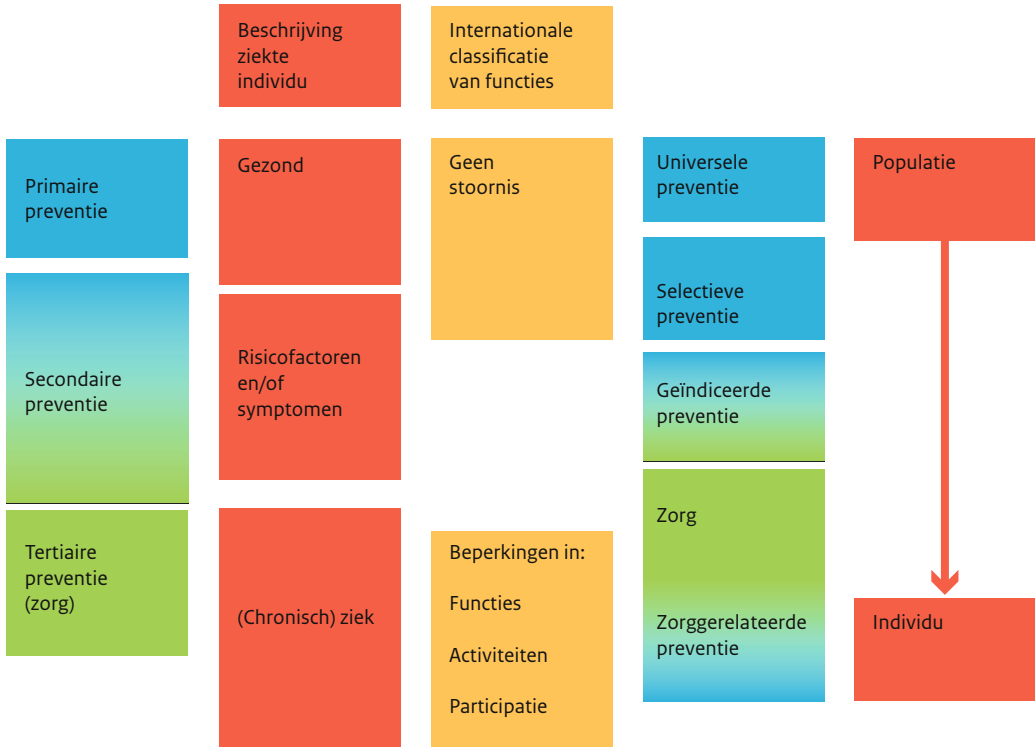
Beschrijving ziekte individu

Internationale classificatie van functies

Primaire preventie

Gezond

Geen stoornis

Universele preventie

Populatie

Selectieve preventie

Secondaire preventie

Risicofactoren en/of symptomen

Geïndiceerde preventie

Tertiaire preventie (zorg)

Zorg

Beperkingen in:

Functies

Activiteiten

Participatie

(Chronisch) ziek

Zorggerelateerde preventie

Individu